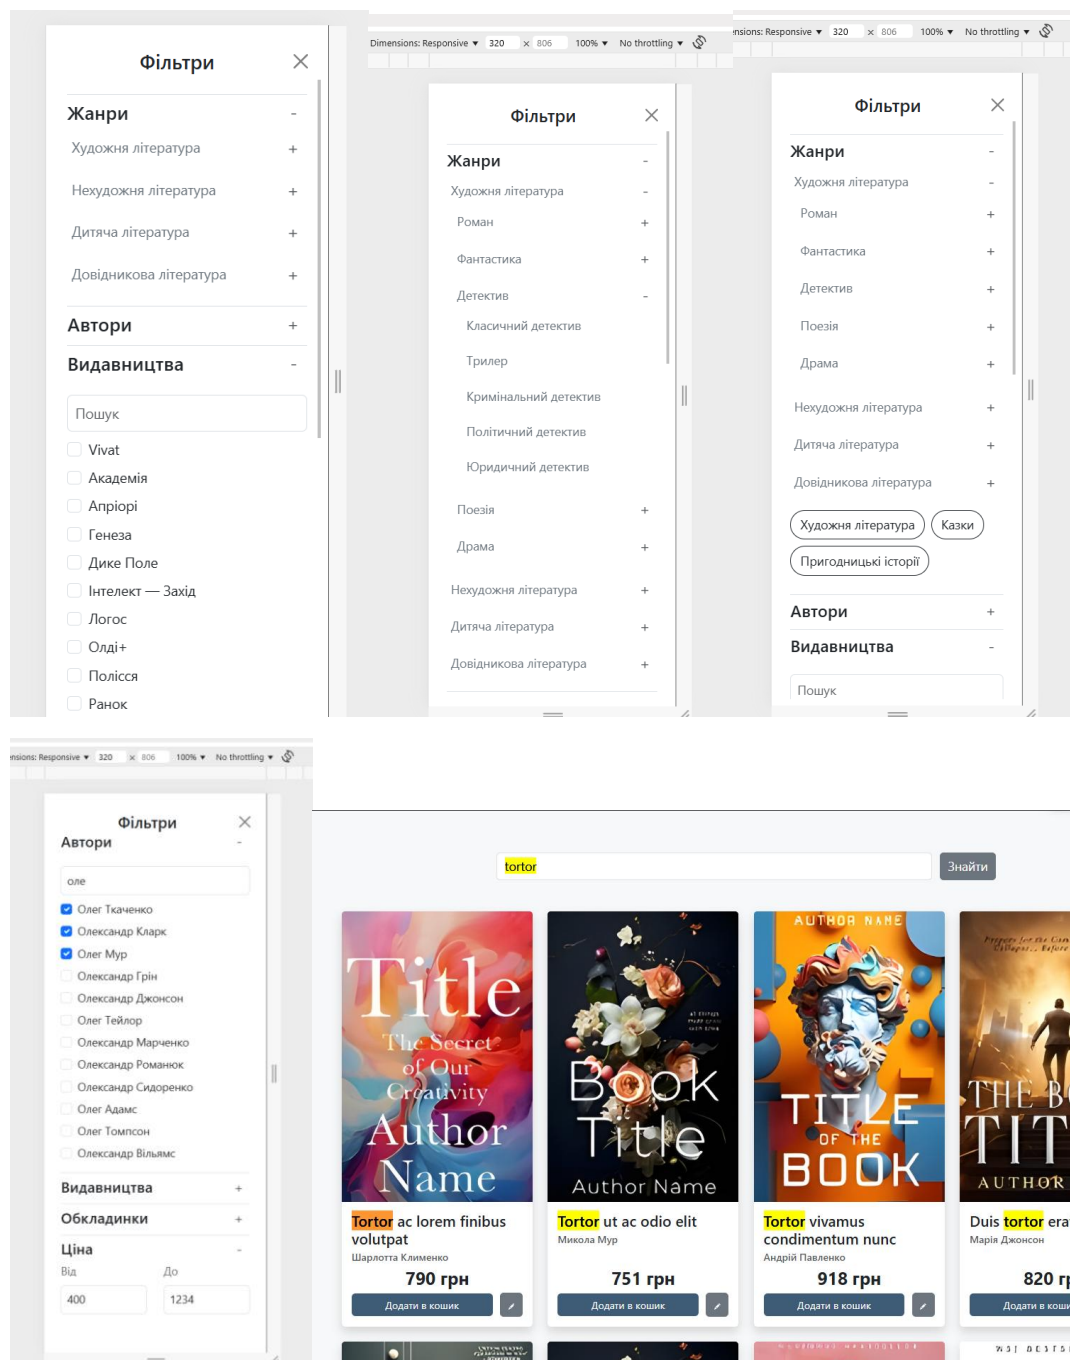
Фільтри

Жанри -
Художня література +
Нехудожня література +
Дитяча література +
Довідникова література +
Автори +
Видавництва -
Пошук
Vivat
Академія
Апріорі
Генеза
Дике Поле
Інтелект — Захід
Логос
Олді+
Полісся
Ранок

Dimensions: Responsive ▾ 320 × 806 100% ▾ No throttling ▾

Фільтри

Жанри -
Художня література -
Роман +
Фантастика +
Детектив -
Класичний детектив
Трилер
Кримінальний детектив
Політичний детектив
Юридичний детектив
Поезія +
Драма +
Нехудожня література +
Дитяча література +
Довідникова література +

nsions: Responsive ▾ 320 × 806 100% ▾ No throttling ▾

Фільтри

Жанри -
Художня література -
Роман +
Фантастика +
Детектив +
Поезія +
Драма +
Нехудожня література +
Дитяча література +
Довідникова література +
Художня література
Казки
Пригодницькі історії
Автори +
Видавництва -
Пошук

nsions: Responsive ▾ 320 × 806 100% ▾ No throttling ▾

Фільтри
Автори -
оле
Олег Ткаченко
Олександр Кларк
Олег Мур
Олександр Грін
Олександр Джонсон
Олег Тейлор
Олександр Марченко
Олександр Романюк
Олександр Сидоренко
Олег Адамс
Олег Томпсон
Олександр Вільямс
Видавництва +
Обкладинки +
Ціна -
Від До
400 1234

tortor
Знайти

Title The Secret of Our Creativity Author Name
Tortor ac lorem finibus volutpat
Шарлотта Клименко
790 грн
Додати в кошик

Book Title Author Name
Tortor ut ac odio elit
Микола Мур
751 грн
Додати в кошик

AUTHOR NAME TITLE OF THE BOOK
Tortor vivamus condimentum nunc
Андрій Павленко
918 грн
Додати в кошик

THE B TIT AUTHOR
Duis tortor era
Марія Джонсон
820 г
Додати в кош